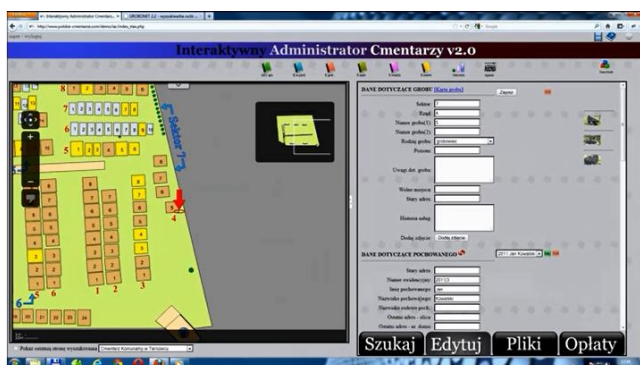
Interaktywny Administrator Cmentarzy v2.0

Sektor 7

DANE DOTYCZĄCE GROBU [Karta grobu]

Sektor: 7
Rząd: 4
Numer grobu(1): 5
Numer grobu(2):
Rodzaj grobu: grobowiec
Poziom:
Uwagi dot. grobu:
Wolne miejsca:
Stary adres:
Historia zdarzeń:
Dodaj zdjęcie: Dodaj zdjęcie

DANE DOTYCZĄCE POCHOWANEGO
2011 Jan Kowalski

Stary adres:
Numer ewidencyjny: 2011/3
Imię pochowanego: Jan
Nazwisko pochowanego: Kowalski
Nazwisko rodowe poch.:
Ostatni adres - ulica:
Ostatni adres - nr domu:

Szukaj
Edytuj
Pliki
Opłaty

Pokaż ostatnią stronę wyszukiwania
Cmentarz Komunalny w Tarnowie

1
2
3
4
5
6
7
8